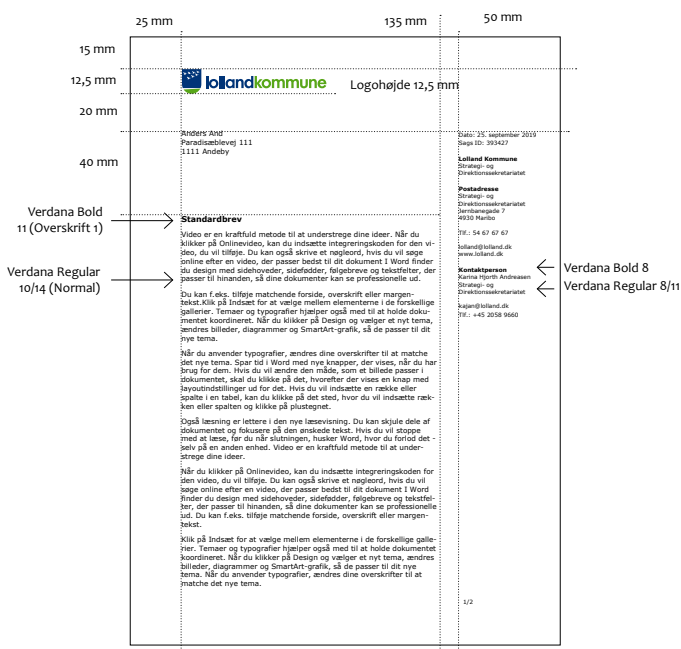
25 mm

135 mm

50 mm

15 mm

12,5 mm

lollandkommune

Logohøjde 12,5 mm

20 mm

40 mm

Anders And
Paradisæblevej 111
1111 Andeby

Dato: 25. september 2019
Sags ID: 393427

Lolland Kommune
Strategi- og Direktionssekretariatet

Postadresse
Strategi- og Direktionssekretariatet
Jernbanegade 7
4930 Maribo

Tlf.: 54 67 67 67

lolland@lolland.dk
www.lolland.dk

Kontaktperson
Karina Hjorth Andreasen
Strategi- og Direktionssekretariatet

kajan@lolland.dk
Tlf.: +45 2058 9660

Verdana Bold 8

Verdana Regular 8/11

Verdana Bold 11 (Overskrift 1)

Verdana Regular 10/14 (Normal)

Standardbrev

Video er en kraftfuld metode til at understrege dine ideer. Når du klikker på Onlinevideo, kan du indsætte integreringskoden for den video, du vil tilføje. Du kan også skrive et nøgleord, hvis du vil søge online efter en video, der passer bedst til dit dokument I Word finder du design med sidehoveder, sidefødder, følgebreve og tekstfelter, der passer til hinanden, så dine dokumenter kan se professionelle ud.

Du kan f.eks. tilføje matchende forside, overskrift eller margentekst.Klik på Indsæt for at vælge mellem elementerne i de forskellige gallerier. Temaer og typografier hjælper også med til at holde dokumentet koordineret. Når du klikker på Design og vælger et nyt tema, ændres billeder, diagrammer og SmartArt-grafik, så de passer til dit nye tema.

Når du anvender typografier, ændres dine overskrifter til at matche det nye tema. Spar tid i Word med nye knapper, der vises, når du har brug for dem. Hvis du vil ændre den måde, som et billede passer i dokumentet, skal du klikke på det, hvorefter der vises en knap med layoutindstillinger ud for det. Hvis du vil indsætte en række eller spalte i en tabel, kan du klikke på det sted, hvor du vil indsætte rækken eller spalten og klikke på plustegnet.

Også læsning er lettere i den nye læsevisning. Du kan skjule dele af dokumentet og fokusere på den ønskede tekst. Hvis du vil stoppe med at læse, før du når slutningen, husker Word, hvor du forlod det - selv på en anden enhed. Video er en kraftfuld metode til at understrege dine ideer.

Når du klikker på Onlinevideo, kan du indsætte integreringskoden for den video, du vil tilføje. Du kan også skrive et nøgleord, hvis du vil søge online efter en video, der passer bedst til dit dokument I Word finder du design med sidehoveder, sidefødder, følgebreve og tekstfelter, der passer til hinanden, så dine dokumenter kan se professionelle ud. Du kan f.eks. tilføje matchende forside, overskrift eller margentekst.

Klik på Indsæt for at vælge mellem elementerne i de forskellige gallerier. Temaer og typografier hjælper også med til at holde dokumentet koordineret. Når du klikker på Design og vælger et nyt tema, ændres billeder, diagrammer og SmartArt-grafik, så de passer til dit nye tema. Når du anvender typografier, ændres dine overskrifter til at matche det nye tema.

1/2